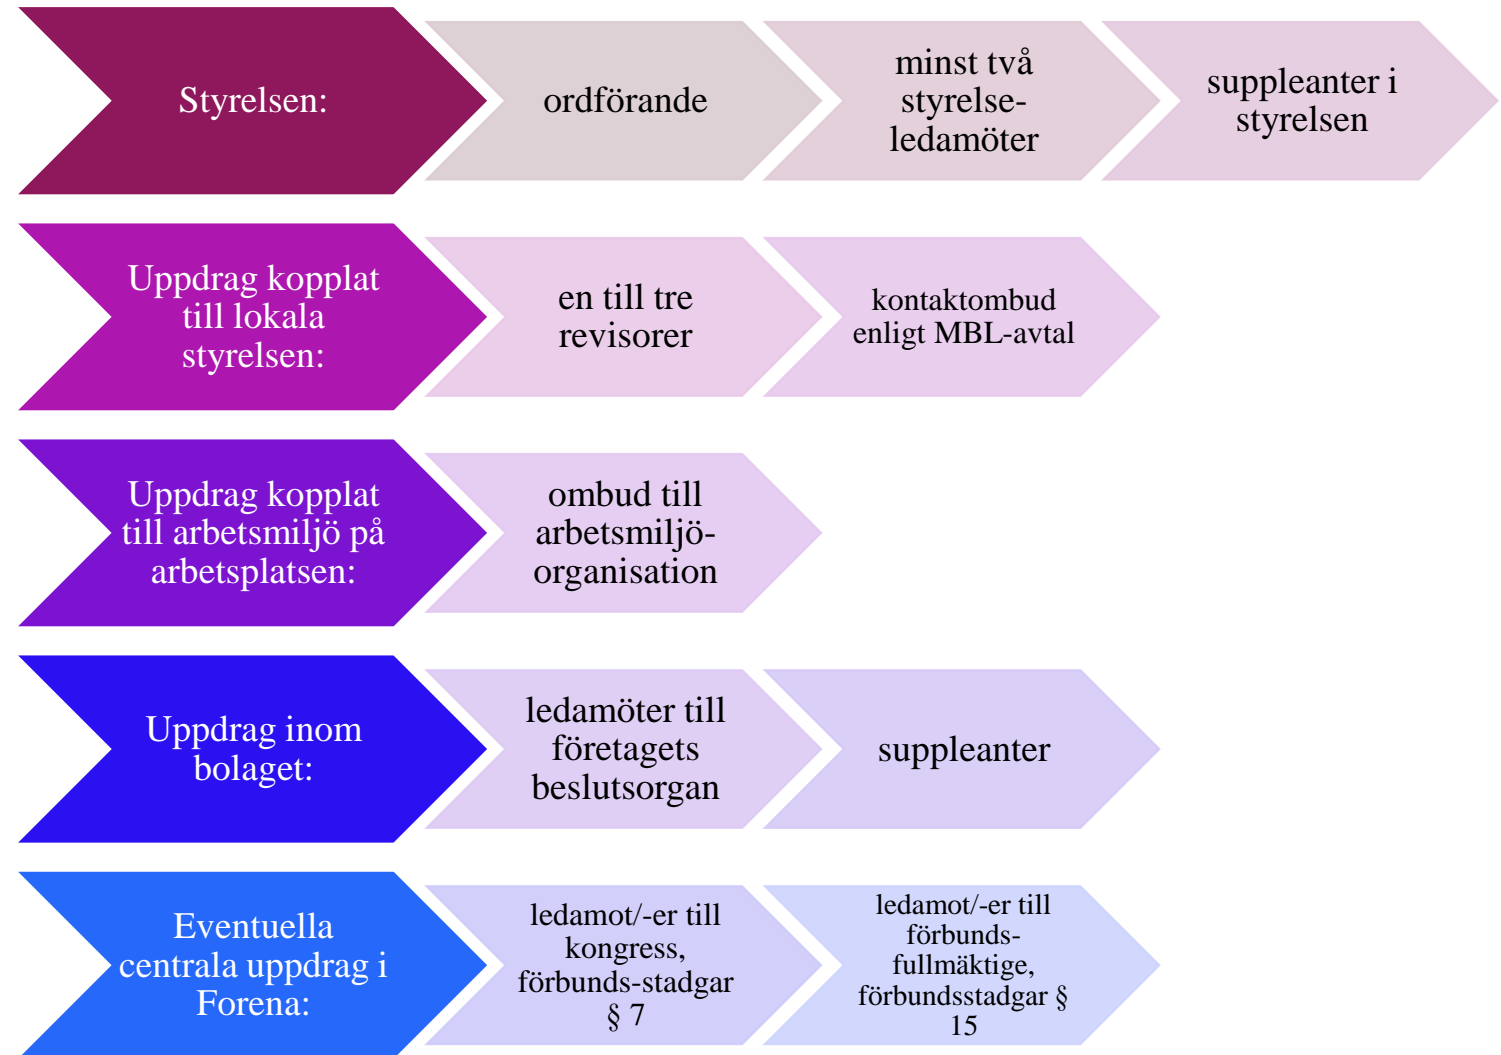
Styrelsen:

ordförande

minst två styrelseledamöter

suppleanter i styrelsen

Uppdrag kopplat till lokala styrelsen:

en till tre revisorer

kontaktombud enligt MBL-avtal

Uppdrag kopplat till arbetsmiljö på arbetsplatsen:

ombud till arbetsmiljöorganisation

Uppdrag inom bolaget:

ledamöter till företagets beslutsorgan

suppleanter

Eventuella centrala uppdrag i Forena:

ledamot/-er till kongress, förbunds-stadgar § 7

ledamot/-er till förbundsfullmäktige, förbundsstadgar § 15